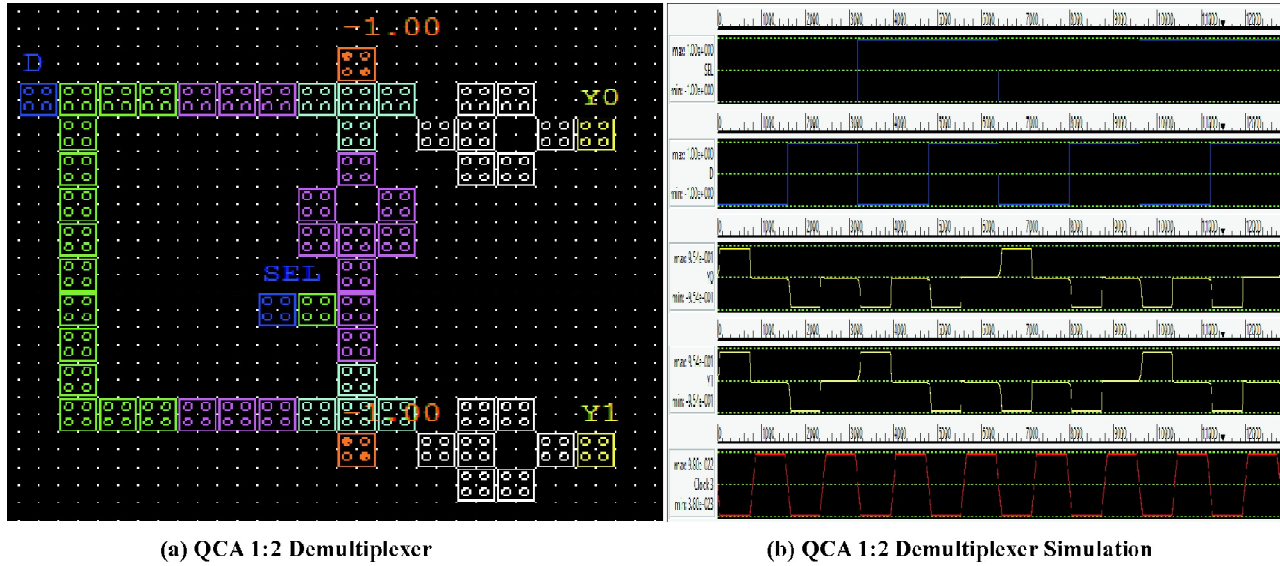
-1.00

D

Y0

SEL

-1.00

Y1

max: 1.00e+000
SEL
min: -1.00e+000

max: 1.00e+000
D
min: -1.00e+000

max: 9.57e-001
Y0
min: -9.57e-001

max: 9.57e-001
Y1
min: -9.57e-001

max: 9.80e-022
Clock 3
min: 3.80e-023

(a) QCA 1:2 Demultiplexer

(b) QCA 1:2 Demultiplexer Simulation